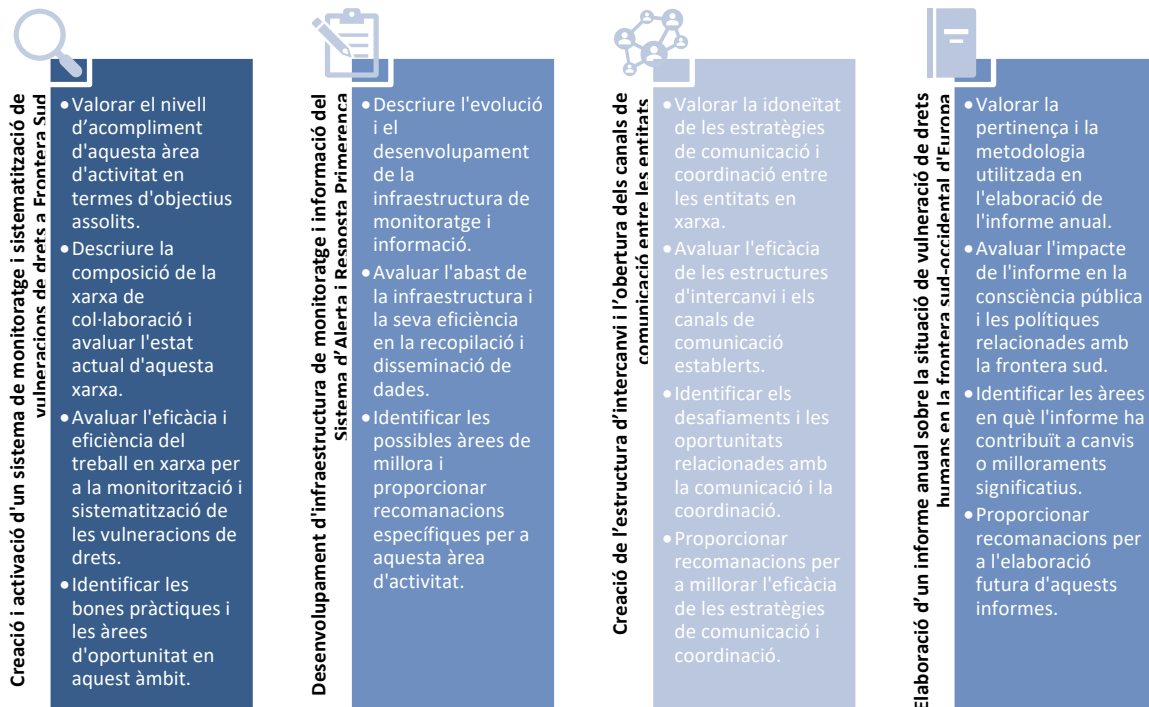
Creació i activació d'un sistema de monitoratge i sistematització de vulneracions de drets a Frontera Sud

• Valorar el nivell d'acompliment d'aquesta àrea d'activitat en termes d'objectius assolits.
• Descriure la composició de la xarxa de col·laboració i avaluar l'estat actual d'aquesta xarxa.
• Avaluar l'eficàcia i eficiència del treball en xarxa per a la monitorització i sistematització de les vulneracions de drets.
• Identificar les bones pràctiques i les àrees d'oportunitat en aquest àmbit.

Desenvolupament d'infraestructura de monitoratge i informació del Sistema d'Alerta i Resposta Primerenca

• Descriure l'evolució i el desenvolupament de la infraestructura de monitoratge i informació.
• Avaluar l'abast de la infraestructura i la seva eficiència en la recopilació i disseminació de dades.
• Identificar les possibles àrees de millora i proporcionar recomanacions específiques per a aquesta àrea d'activitat.

Creació de l'estructura d'intercanvi i l'obertura dels canals de comunicació entre les entitats

• Valorar la idoneïtat de les estratègies de comunicació i coordinació entre les entitats en xarxa.
• Avaluar l'eficàcia de les estructures d'intercanvi i els canals de comunicació establerts.
• Identificar els desafiaments i les oportunitats relacionades amb la comunicació i la coordinació.
• Proporcionar recomanacions per a millorar l'eficàcia de les estratègies de comunicació i coordinació.

Elaboració d'un informe anual sobre la situació de vulneració de drets humans en la frontera sud-occidental d'Europa

• Valorar la pertinença i la metodologia utilitzada en l'elaboració de l'informe anual.
• Avaluar l'impacte de l'informe en la consciència pública i les polítiques relacionades amb la frontera sud.
• Identificar les àrees en què l'informe ha contribuït a canvis o milloraments significatius.
• Proporcionar recomanacions per a l'elaboració futura d'aquests informes.